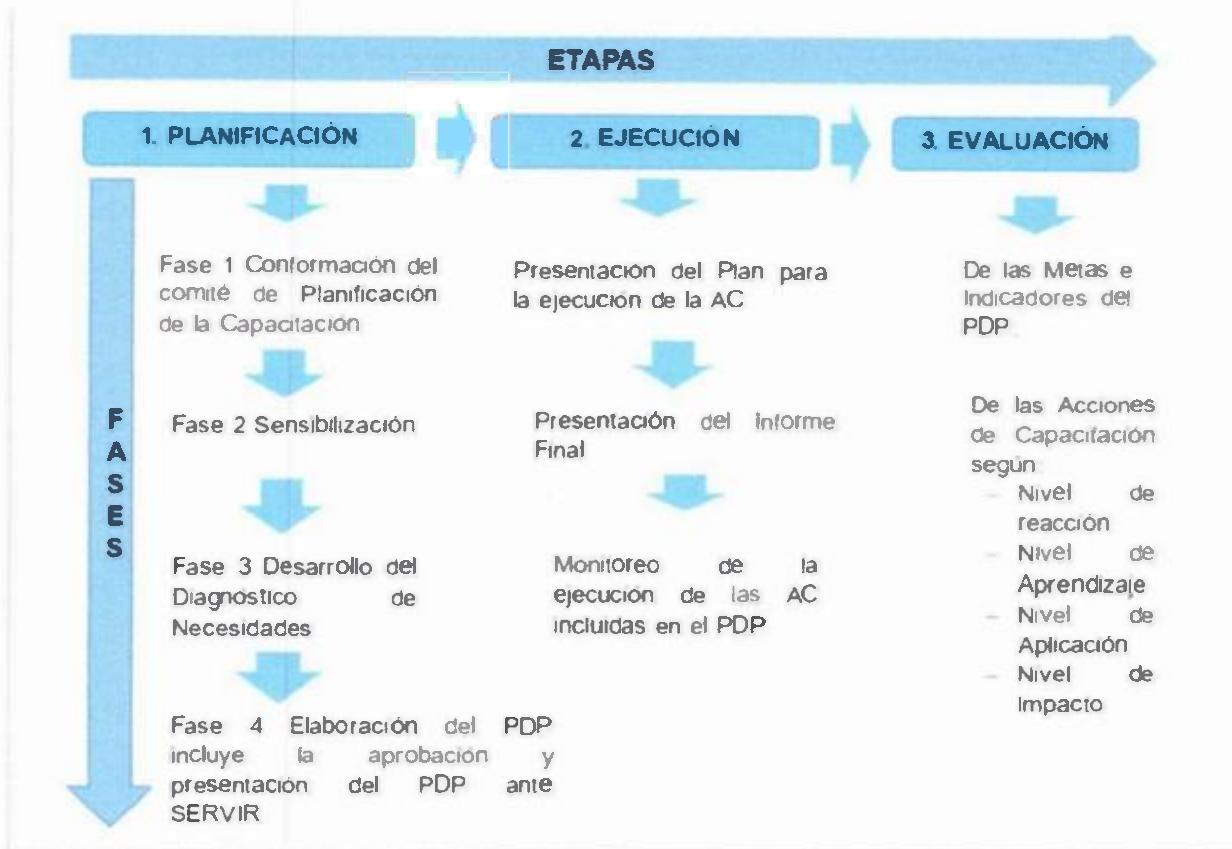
ETAPAS

1. PLANIFICACIÓN

2. EJECUCIÓN

3. EVALUACIÓN

FASES

Fase 1 Conformación del comité de Planificación de la Capacitación

Fase 2 Sensibilización

Fase 3 Desarrollo del Diagnostico de Necesidades

Fase 4 Elaboración del PDP incluye la aprobación y presentación del PDP ante SERVIR

Presentación del Plan para la ejecución de la AC

Presentación del Informe Final

Monitoreo de la ejecución de las AC incluidas en el PDP

De las Metas e Indicadores del PDP.

De las Acciones de Capacitación según:
- Nivel de reacción
- Nivel de Aprendizaje
- Nivel de Aplicación
- Nivel de Impacto